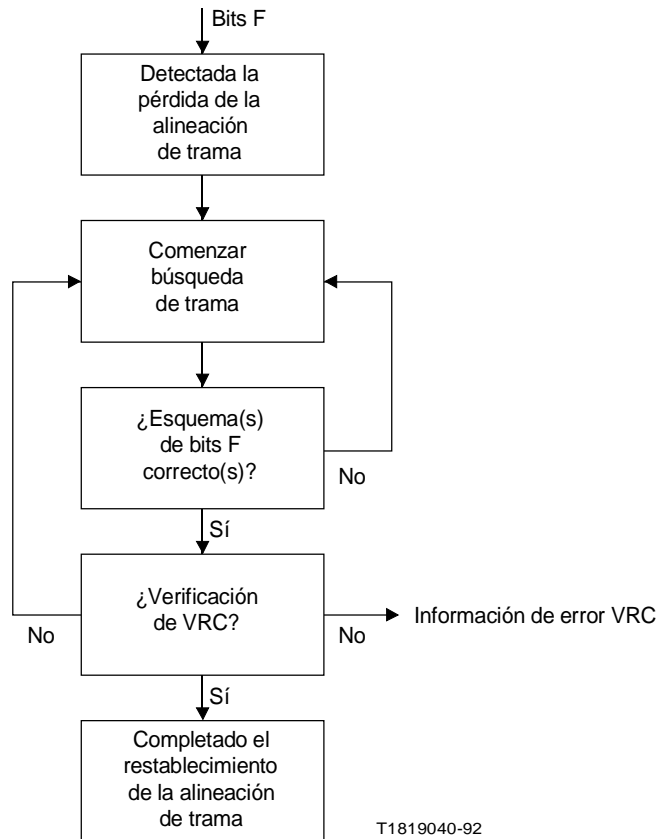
Bits F

Detectada la pérdida de la alineación de trama

Comenzar búsqueda de trama

¿Esquema(s) de bits F correcto(s)?

No

Sí

¿Verificación de VRC?

No

No

Información de error VRC

Sí

Completado el restablecimiento de la alineación de trama

T1819040-92